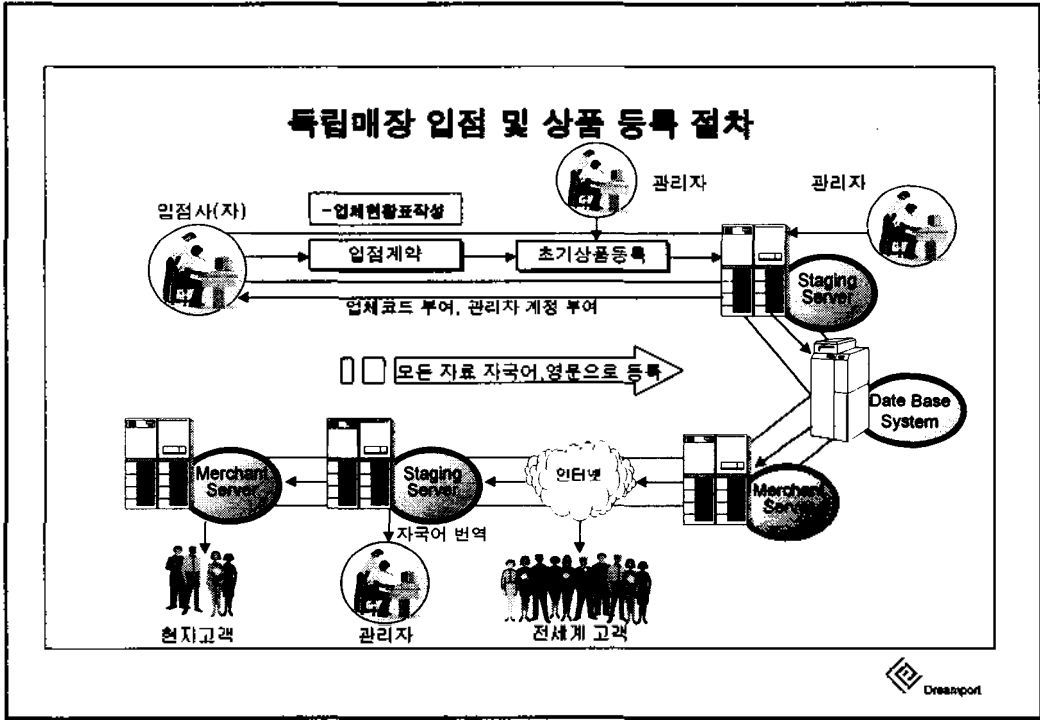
독립매장 입점 및 상품 등록 절차

관리자

관리자

입점사(자)

-업체현황표작성

입점계약

초기상품등록

Staging Server

업체코드 부여, 관리자 계정 부여

모든 자료 자국어,영문으로 등록

Date Base System

Merchant Server

Staging Server

인터넷

Merchant Server

자국어 번역

현지고객

관리자

전세계 고객

Dreamport